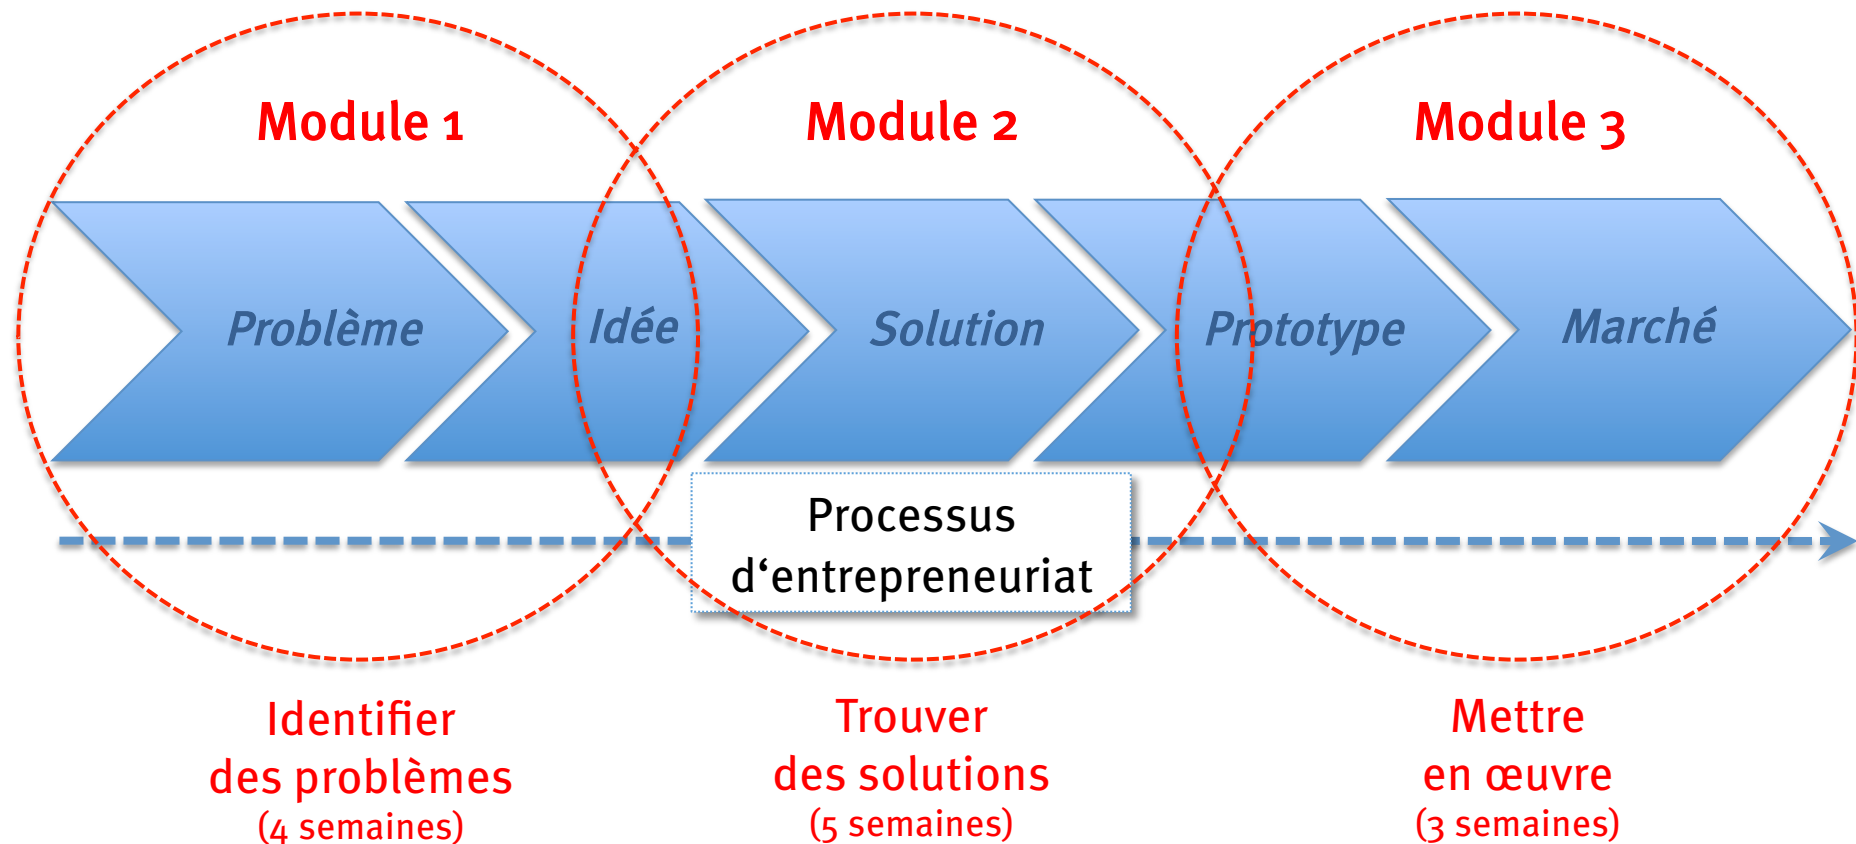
Module 1

Module 2

Module 3

Problème

Idée

Solution

Prototype

Marché

Processus d‘entrepreneuriat

Identifier des problèmes (4 semaines)

Trouver des solutions (5 semaines)

Mettre en œuvre (3 semaines)